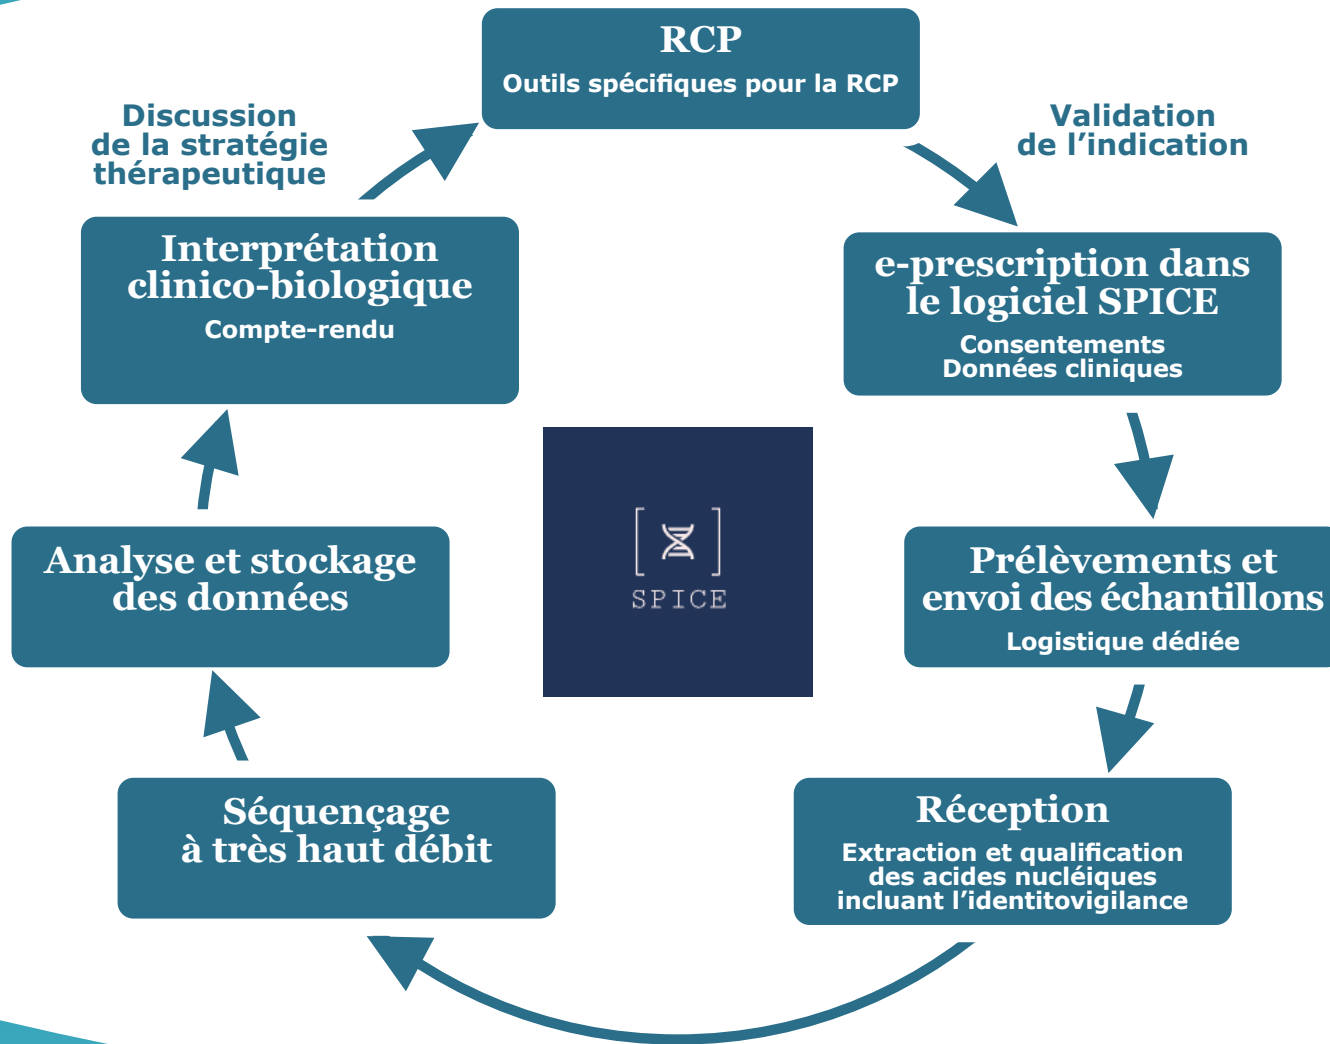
RCP
Outils spécifiques pour la RCP

Validation de l’indication

e-prescription dans le logiciel SPICE
Consentements
Données cliniques

Prélèvements et envoi des échantillons
Logistique dédiée

Réception
Extraction et qualification des acides nucléiques incluant l’identitovigilance

Séquençage à très haut débit

Analyse et stockage des données

Interprétation clinico-biologique
Compte-rendu

Discussion de la stratégie thérapeutique

SPICE